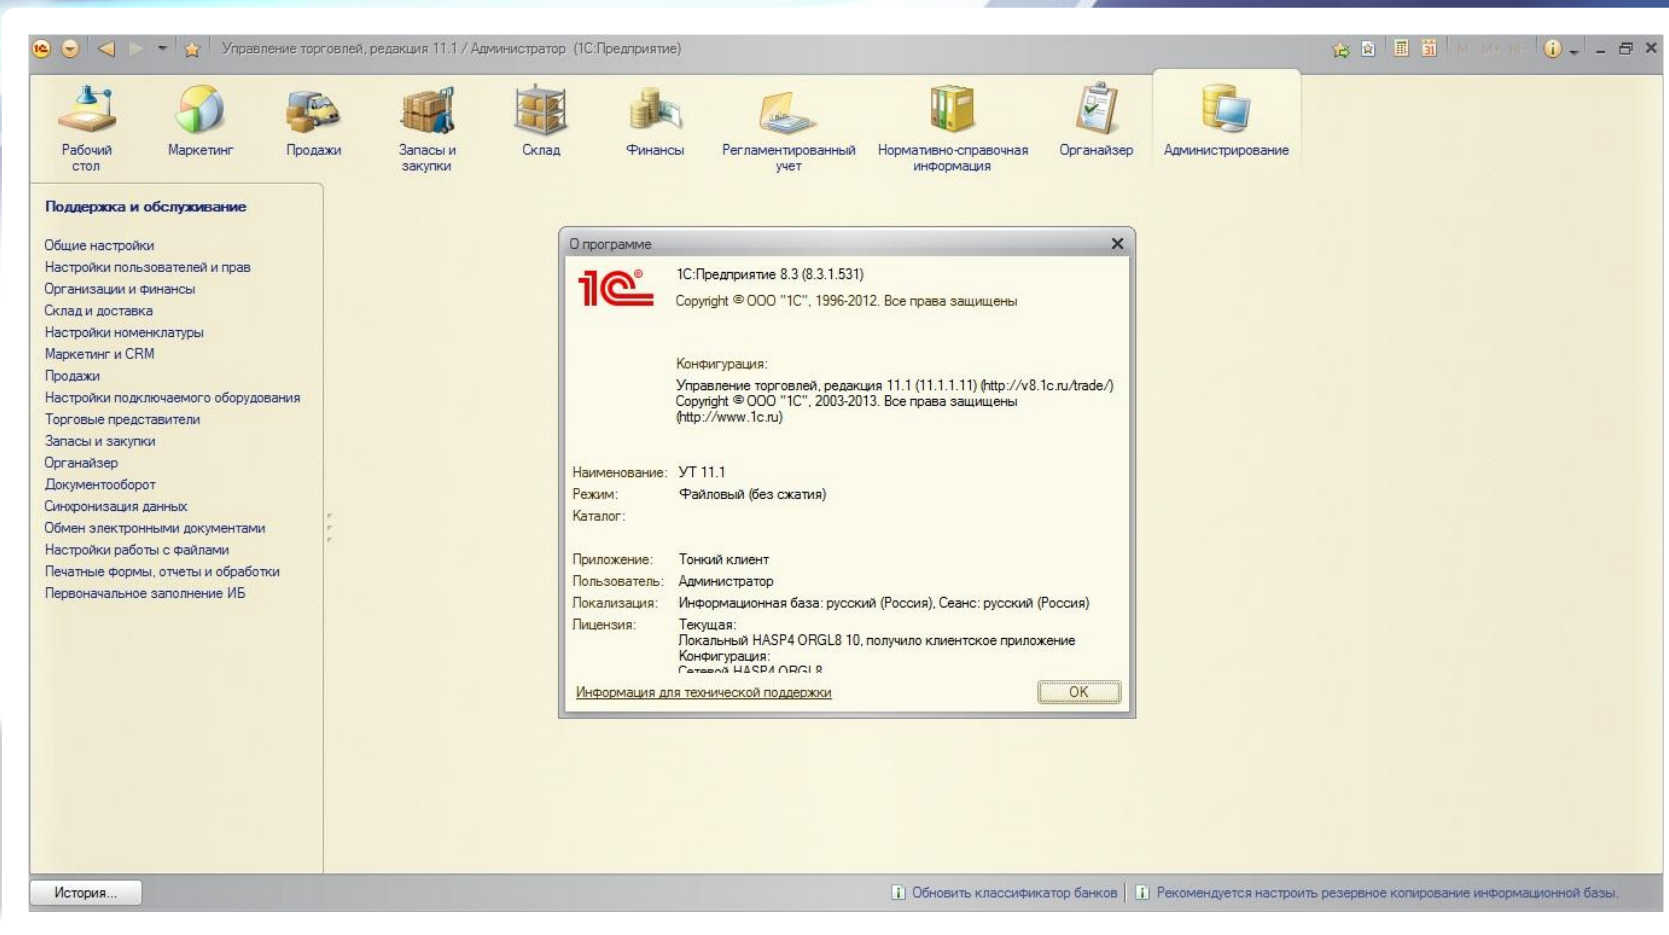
Управление торговлей, редакция 11.1 / Администратор (1С:Предприятие)

M M+ M-

Рабочий стол
Маркетинг
Продажи
Запасы и закупки
Склад
Финансы
Регламентированный учет
Нормативно-справочная информация
Органайзер
Администрирование

Поддержка и обслуживание

Общие настройки
Настройки пользователей и прав
Организации и финансы
Склад и доставка
Настройки номенклатуры
Маркетинг и CRM
Продажи
Настройки подключаемого оборудования
Торговые представители
Запасы и закупки
Органайзер
Документооборот
Синхронизация данных
Обмен электронными документами
Настройки работы с файлами
Печатные формы, отчеты и обработки
Первоначальное заполнение ИБ

О программе

1С:Предприятие 8.3 (8.3.1.531)
Copyright © ООО "1С", 1996-2012. Все права защищены

Конфигурация:
Управление торговлей, редакция 11.1 (11.1.1.11) (http://v8.1c.ru/trade/)
Copyright © ООО "1С", 2003-2013. Все права защищены
(http://www.1c.ru)

Наименование: УТ 11.1
Режим: Файловый (без сжатия)
Каталог:

Приложение: Тонкий клиент
Пользователь: Администратор
Локализация: Информационная база: русский (Россия), Сеанс: русский (Россия)
Лицензия: Текущая:
Локальный HASP4 ORGL8 10, получило клиентское приложение
Конфигурация:
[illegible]

Информация для технической поддержки
OK

История...
Обновить классификатор банков
Рекомендуется настроить резервное копирование информационной базы.